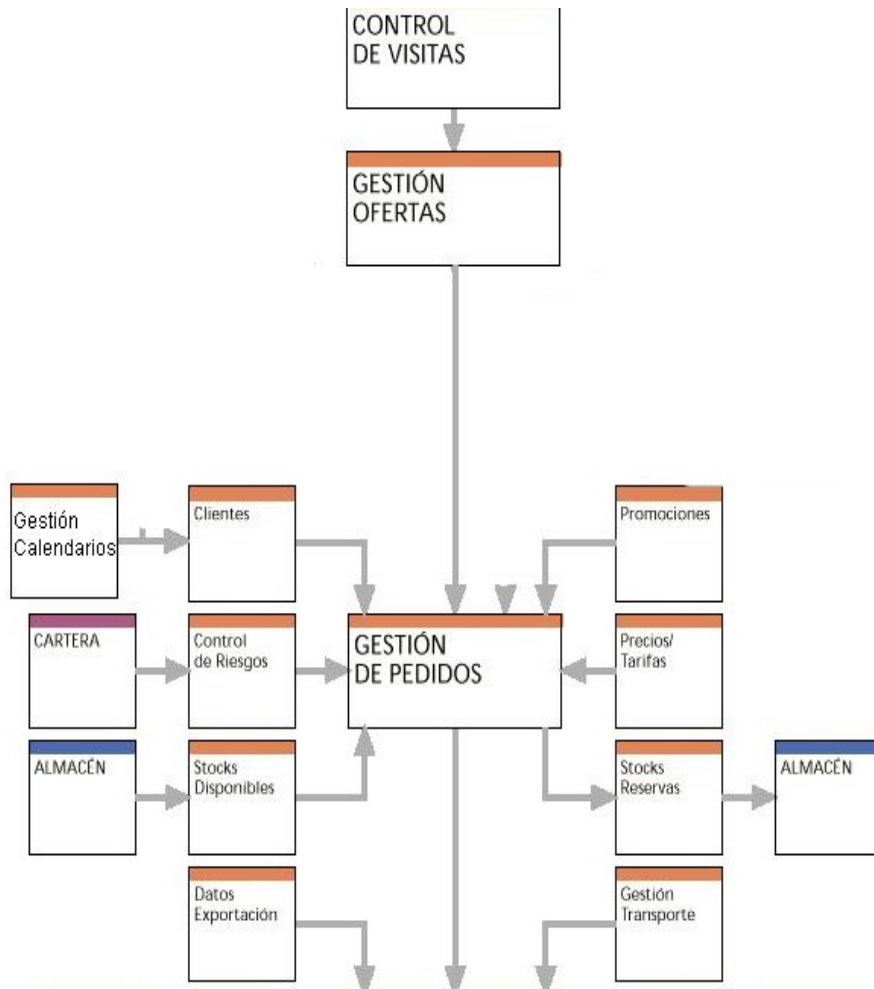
CONTROL DE VISITAS

GESTIÓN OFERTAS

Gestión Calendarios

Clientes

Promociones

CARTERA

Control de Riesgos

GESTIÓN DE PEDIDOS

Precios/ Tarifas

ALMACÉN

Stocks Disponibles

Stocks Reservas

ALMACÉN

Datos Exportación

Gestión Transporte